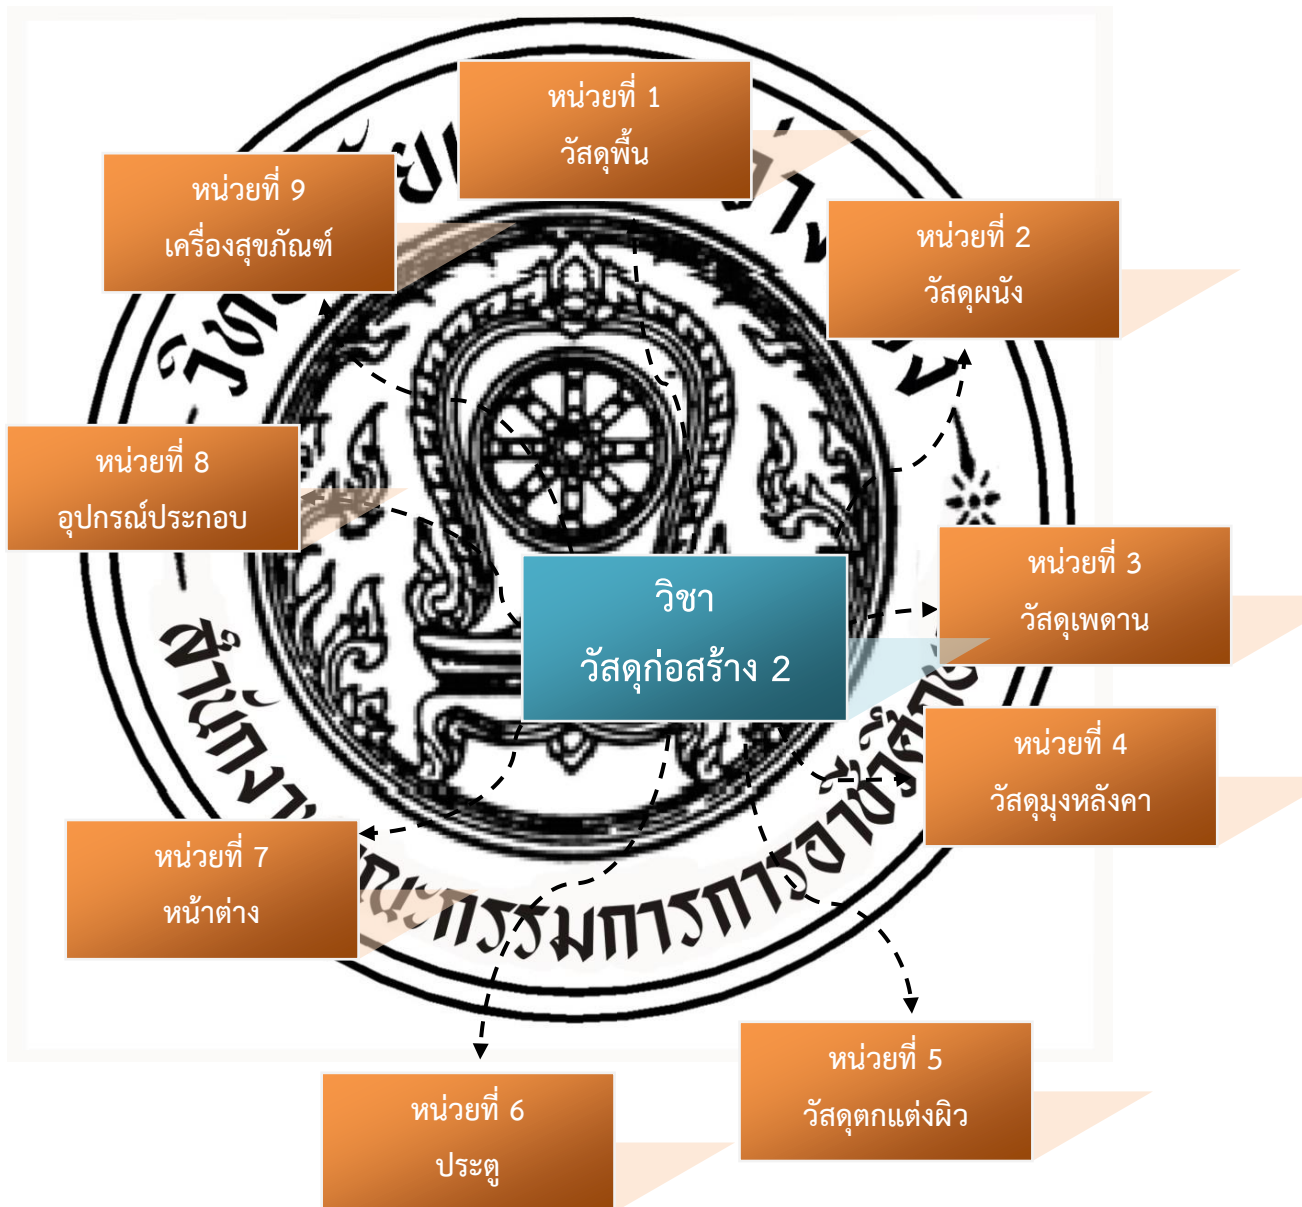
วิชา
วัสดุก่อสร้าง 2

หน่วยที่ 1
วัสดุพื้น

หน่วยที่ 2
วัสดุผนัง

หน่วยที่ 3
วัสดุเพดาน

หน่วยที่ 4
วัสดุมุงหลังคา

หน่วยที่ 5
วัสดุตกแต่งผิว

หน่วยที่ 6
ประตู

หน่วยที่ 7
หน้าต่าง

หน่วยที่ 8
อุปกรณ์ประกอบ

หน่วยที่ 9
เครื่องสุขภัณฑ์

สำนักงานคณะกรรมการการอาชีวศึกษา